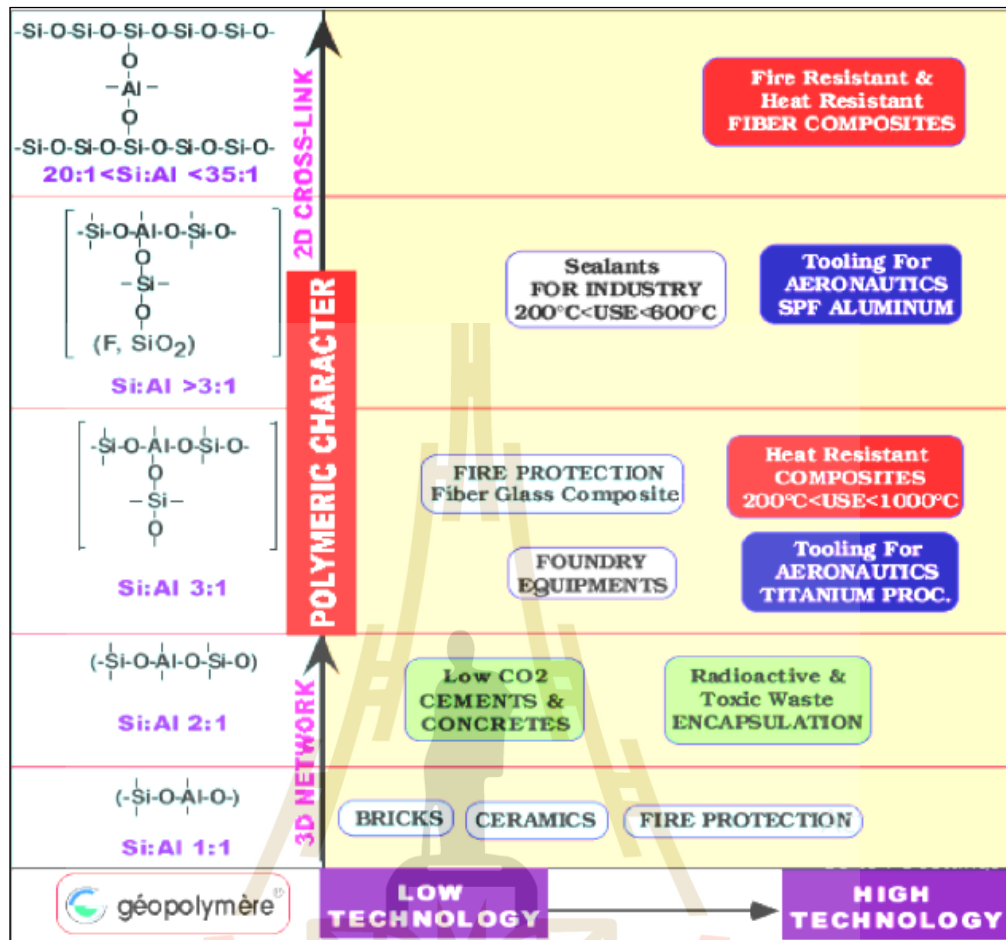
-Si-O-Si-O-Si-O-Si-O-Si-O-
O
–Al–
O
-Si-O-Si-O-Si-O-Si-O-Si-O-
20:1<Si:Al <35:1

2D CROSS-LINK

Fire Resistant & Heat Resistant FIBER COMPOSITES

-Si-O-Al-O-Si-O-
O
–Si–
O
(F, $SiO_2$)
Si:Al >3:1

Sealants FOR INDUSTRY 200°C<USE<600°C

Tooling For AERONAUTICS SPF ALUMINUM

POLYMERIC CHARACTER

-Si-O-Al-O-Si-O-
O
–Si–
O
Si:Al 3:1

FIRE PROTECTION Fiber Glass Composite

Heat Resistant COMPOSITES 200°C<USE<1000°C

FOUNDRY EQUIPMENTS

Tooling For AERONAUTICS TITANIUM PROC.

(-Si-O-Al-O-Si-O)
Si:Al 2:1

3D NETWORK

Low CO2 CEMENTS & CONCRETES

Radioactive & Toxic Waste ENCAPSULATION

(-Si-O-Al-O-)
Si:Al 1:1

BRICKS

CERAMICS

FIRE PROTECTION

géopolymère®

LOW TECHNOLOGY

HIGH TECHNOLOGY